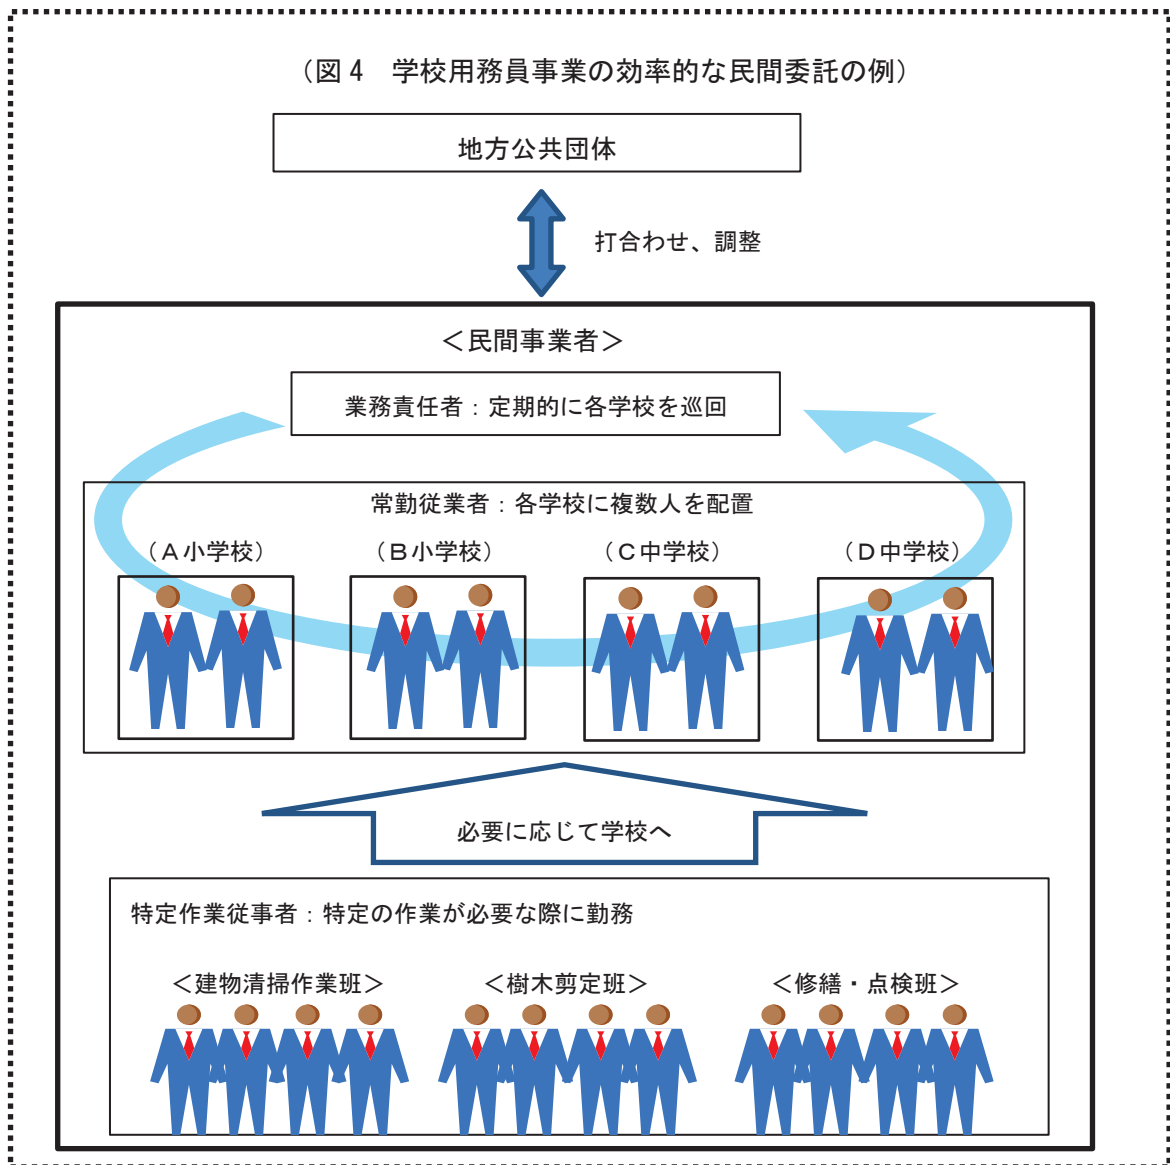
（図 4　学校用務員事業の効率的な民間委託の例）

地方公共団体

打合わせ、調整

＜民間事業者＞

業務責任者：定期的に各学校を巡回

常勤従業者：各学校に複数人を配置

（Ａ小学校）　（Ｂ小学校）　（Ｃ中学校）　（Ｄ中学校）

必要に応じて学校へ

特定作業従事者：特定の作業が必要な際に勤務

＜建物清掃作業班＞　＜樹木剪定班＞　＜修繕・点検班＞